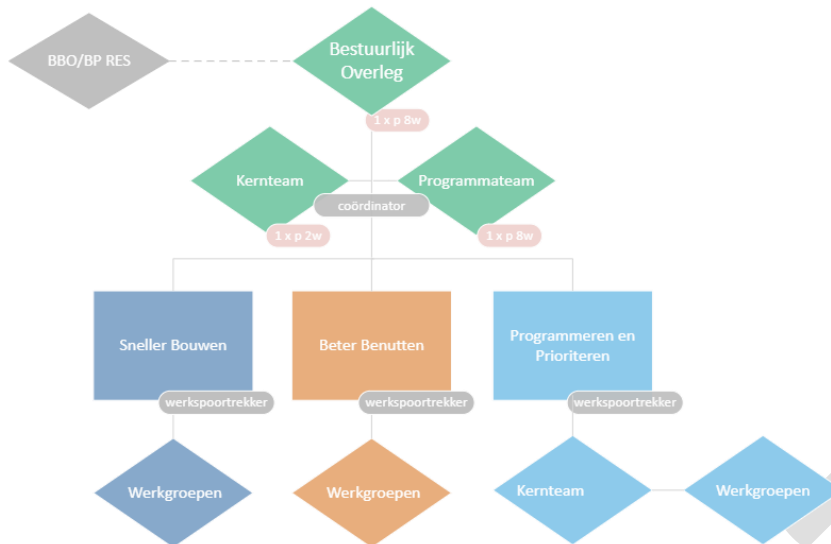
BBO/BP RES

Bestuurlijk Overleg

1 x p 8w

Kernteam

Programmateam

coördinator

1 x p 2w

1 x p 8w

Sneller Bouwen

Beter Benutten

Programmeren en Prioriteren

werkspoortrekker

werkspoortrekker

werkspoortrekker

Werkgroepen

Werkgroepen

Kernteam

Werkgroepen